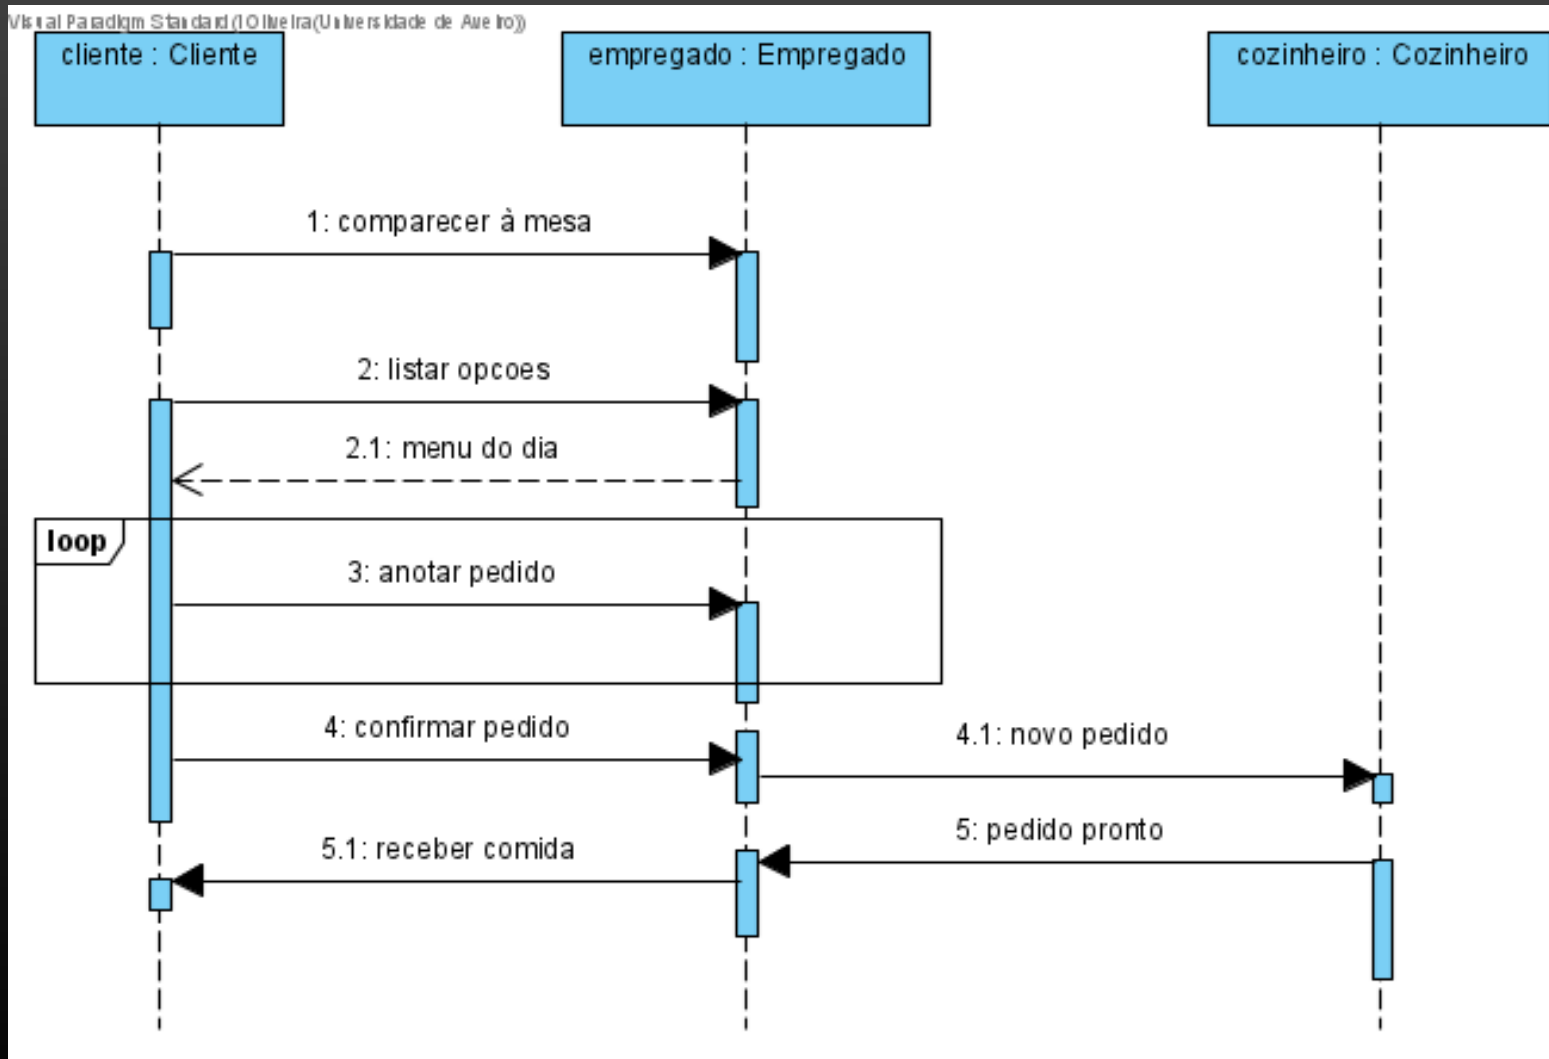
Visual Paradigm Standard(I Oliveira(Universidade de Aveiro))

cliente : Cliente

empregado : Empregado

cozinheiro : Cozinheiro

1: comparecer à mesa

2: listar opcoes

2.1: menu do dia

loop

3: anotar pedido

4: confirmar pedido

4.1: novo pedido

5: pedido pronto

5.1: receber comida